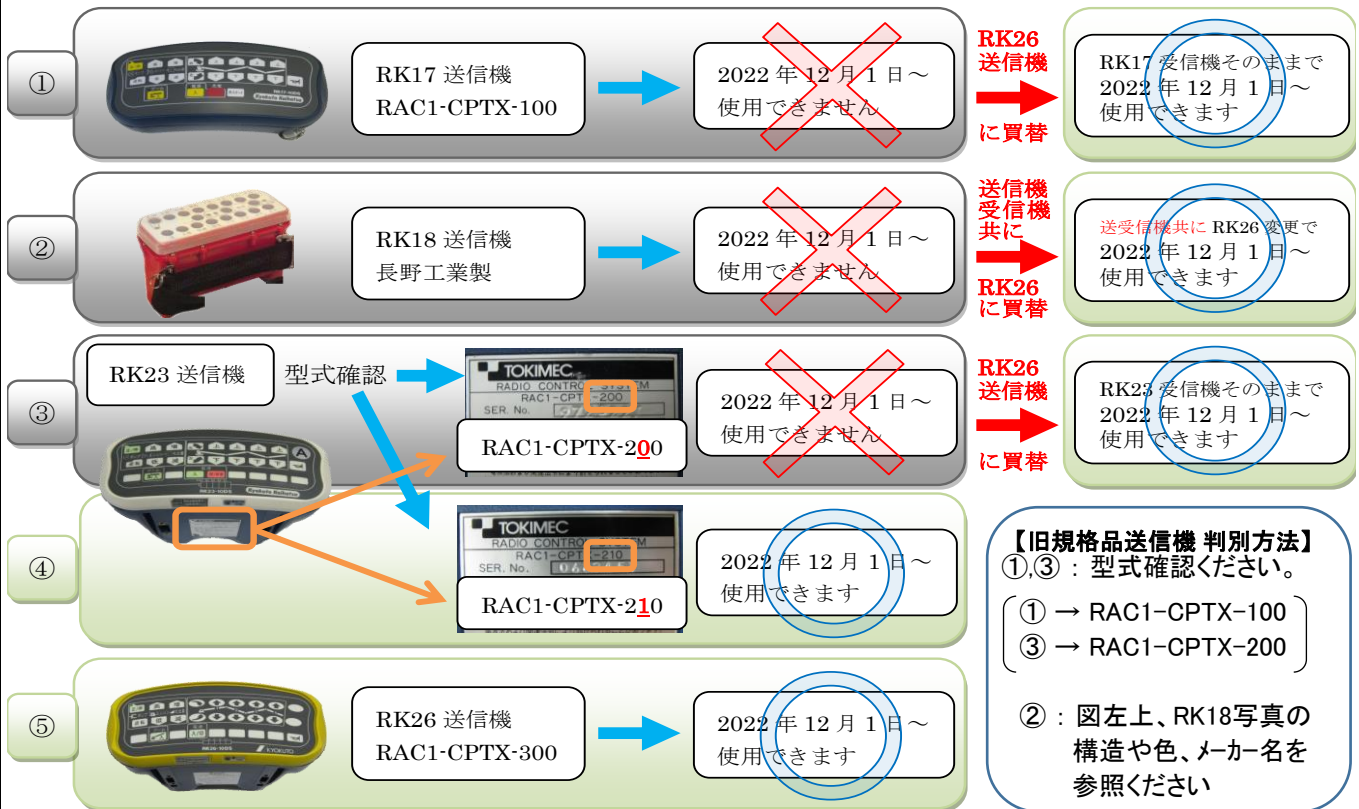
①

RK17 送信機
RAC1-CPTX-100

2022 年 12 月 1 日～
使用できません

RK26
送信機
に買替

RK17 受信機そのままで
2022 年 12 月 1 日～
使用できます

②

RK18 送信機
長野工業製

2022 年 12 月 1 日～
使用できません

送信機
受信機
共に
RK26
に買替

送受信機共に RK26 変更で
2022 年 12 月 1 日～
使用できます

③

RK23 送信機

型式確認

TOKIMEC
RADIO CONTROL SYSTEM
RAC1-CPTX-200
SER. No.

RAC1-CPTX-200

2022 年 12 月 1 日～
使用できません

RK26
送信機
に買替

RK23 受信機そのままで
2022 年 12 月 1 日～
使用できます

④

TOKIMEC
RADIO CONTROL SYSTEM
RAC1-CPTX-210
SER. No.

RAC1-CPTX-210

2022 年 12 月 1 日～
使用できます

【旧規格品送信機 判別方法】
①,③：型式確認ください。
① → RAC1-CPTX-100
③ → RAC1-CPTX-200

②：図左上、RK18写真の構造や色、メーカー名を参照ください

⑤

RK26 送信機
RAC1-CPTX-300

2022 年 12 月 1 日～
使用できます